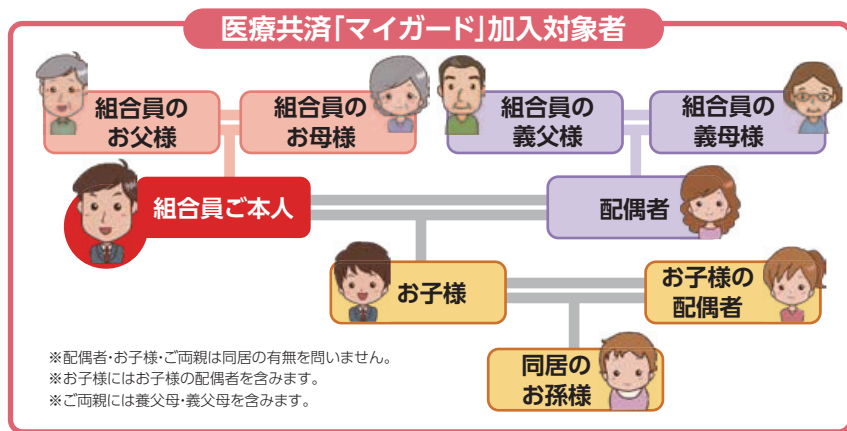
医療共済「マイガード」加入対象者

組合員のお父様

組合員のお母様

組合員の義父様

組合員の義母様

組合員ご本人

配偶者

お子様

お子様の配偶者

同居のお孫様

※配偶者・お子様・ご両親は同居の有無を問いません。
※お子様にはお子様の配偶者を含みます。
※ご両親には養父母・義父母を含みます。